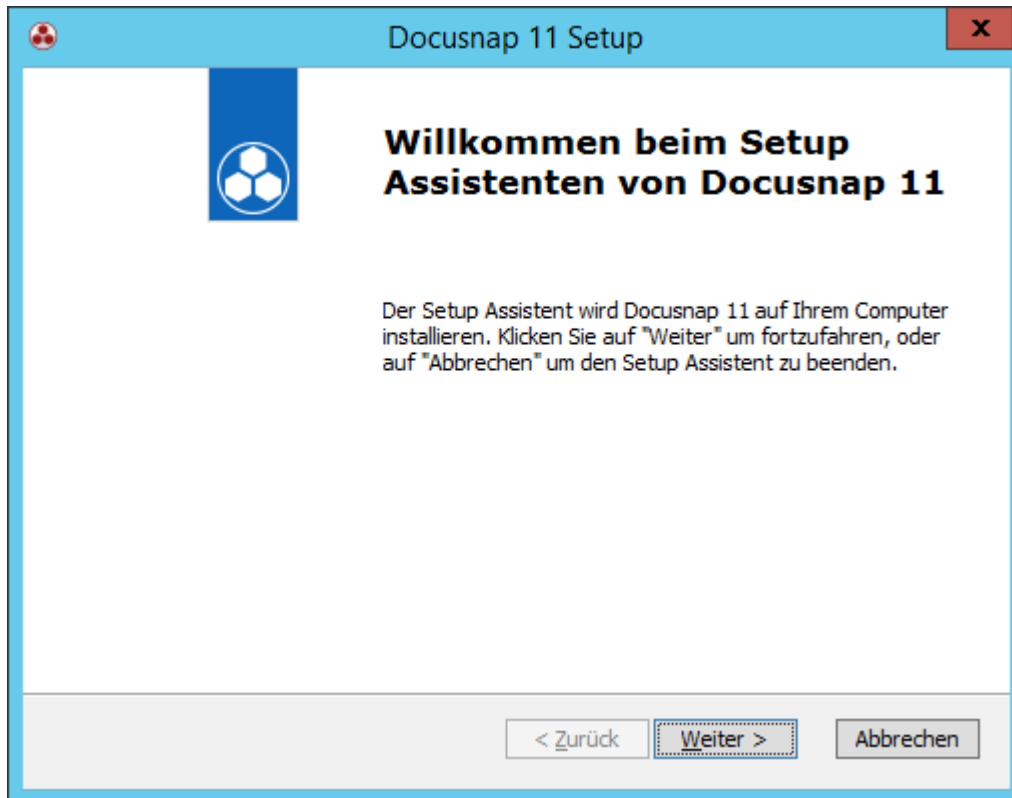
Docusnap 11 Setup

x

Willkommen beim Setup Assistenten von Docusnap 11

Der Setup Assistent wird Docusnap 11 auf Ihrem Computer installieren. Klicken Sie auf "Weiter" um fortzufahren, oder auf "Abbrechen" um den Setup Assistent zu beenden.

< Zurück

Weiter >

Abbrechen